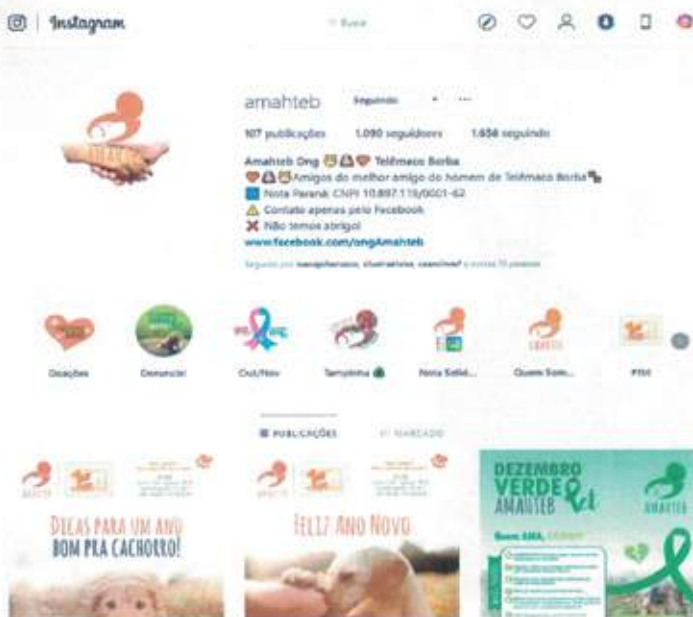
Instagram

Buscar

amahteb Seguindo ...

107 publicações 1.090 seguidores 1.656 seguindo

Amahteb Ong Telêmaco Borba
Amigos do melhor amigo do homem de Telêmaco Borba
Nota Paraná: CNPJ 10.897.119/0001-62
Contato apenas pelo Facebook
Não temos abrigo!
www.facebook.com/ongAmahteb

Seguido por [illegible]

Doações Denuncie! Out/Nov Temporina Nota Solid... Quem Som... Pi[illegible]

PUBLICAÇÕES MARCADO

DICAS PARA UM ANO BOM PRA CACHORRO!

FELIZ ANO NOVO

DEZEMBRO VERDE AMAHTEB

AMAHTEB